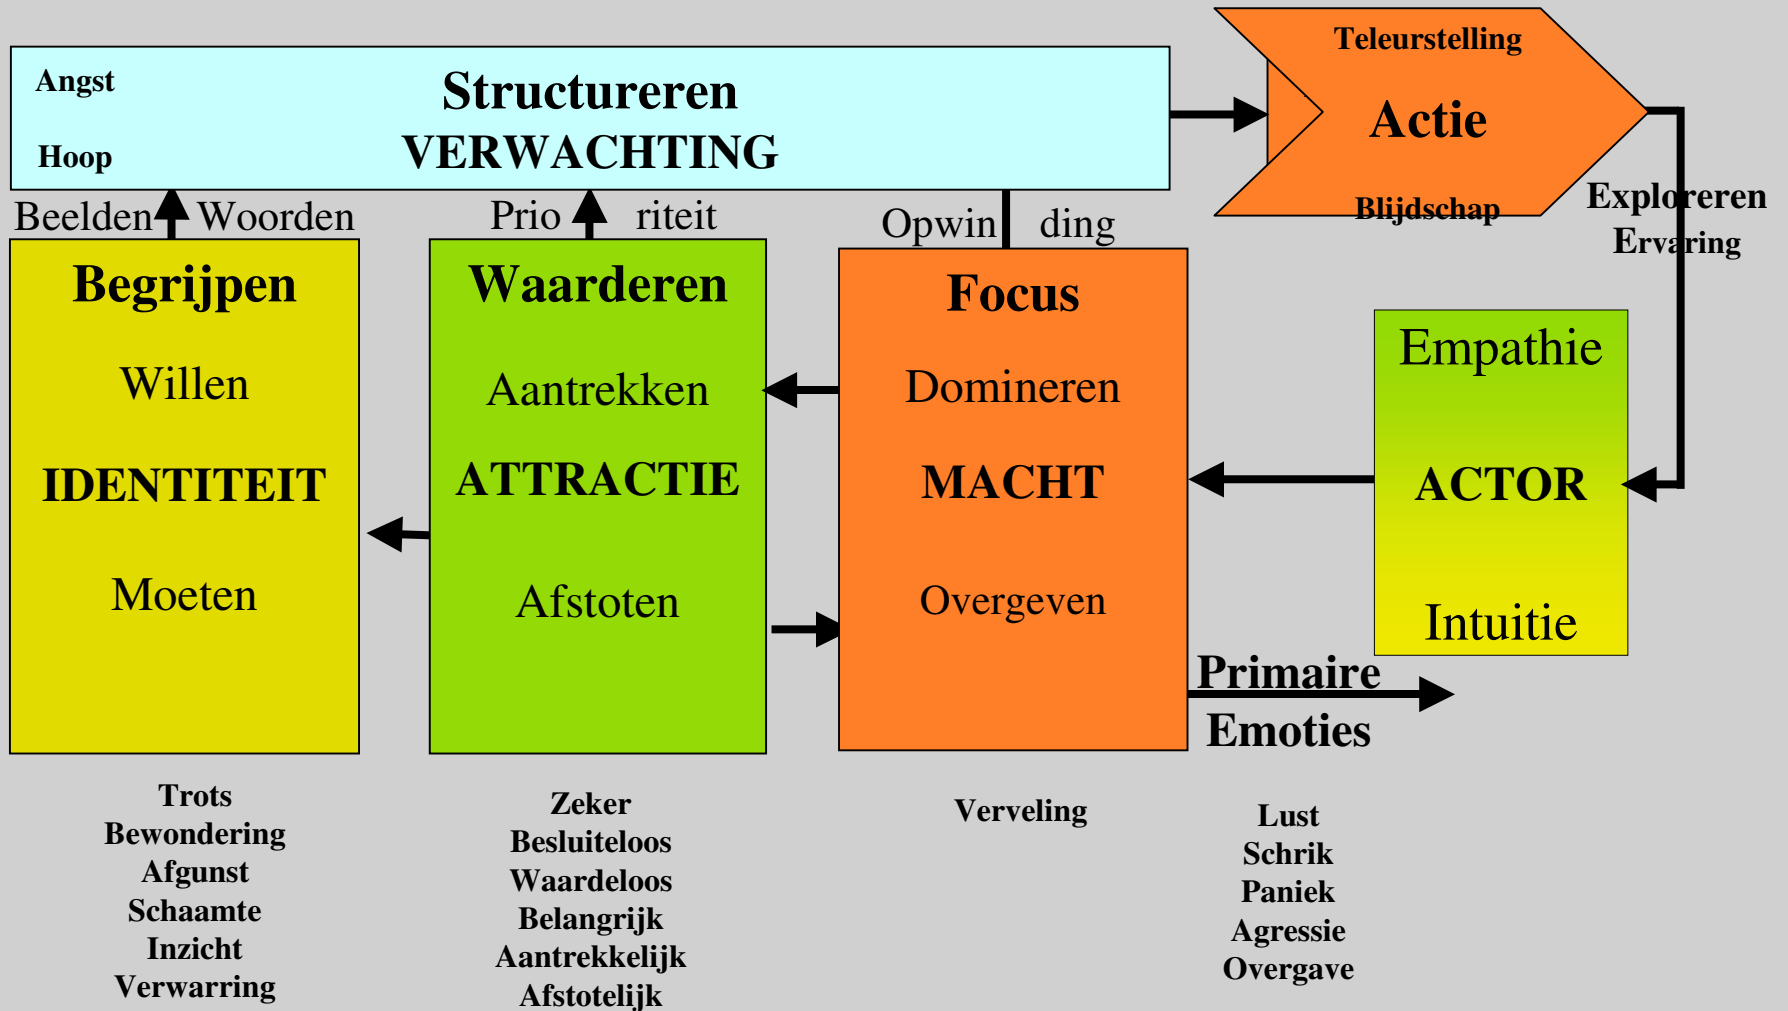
Angst

Hoop

Structureren
VERWACHTING

Teleurstelling
Actie
Blijdschap

Exploreren
Ervaring

Beelden Woorden

Prio riteit

Opwin ding

Begrijpen
Willen
IDENTITEIT
Moeten

Waarderen
Aantrekken
ATTRACTIE
Afstoten

Focus
Domineren
MACHT
Overgeven

Empathie
ACTOR
Intuitie

Primaire
Emoties

Trots
Bewondering
Afgunst
Schaamte
Inzicht
Verwarring

Zeker
Besluiteloos
Waardeloos
Belangrijk
Aantrekkelijk
Afstotelijk

Verveling

Lust
Schrik
Paniek
Agressie
Overgave